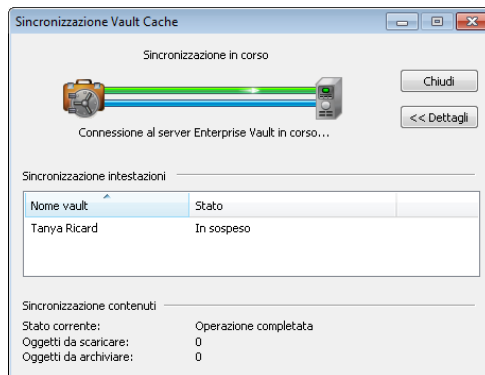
Sincronizzazione Vault Cache

Sincronizzazione in corso

Chiudi

<< Dettagli

Connessione al server Enterprise Vault in corso...

Sincronizzazione intestazioni

| Nome vault | Stato |
|---|---|
| Tanya Ricard | In sospeso |

Sincronizzazione contenuti

Stato corrente: Operazione completata
Oggetti da scaricare: 0
Oggetti da archiviare: 0